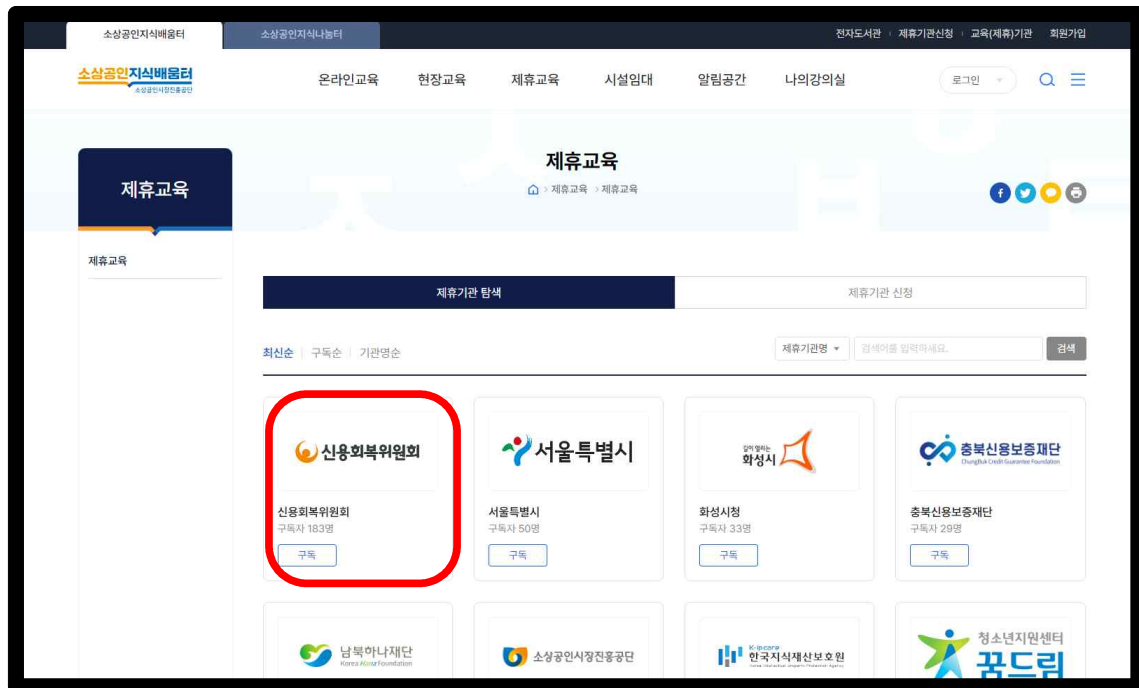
소상공인지식배움터 소상공인지식나눔터

전자도서관 | 제휴기관신청 | 교육(제휴)기관 회원가입

소상공인지식배움터
소상공인시장진흥공단

온라인교육 현장교육 제휴교육 시설임대 알림공간 나의강의실

로그인

제휴교육

제휴교육

제휴교육 > 제휴교육

제휴교육

제휴기관 탐색

제휴기관 신청

최신순 | 구독순 | 기관명순

제휴기관명 ▾ 검색어를 입력하세요. 검색

신용회복위원회
신용회복위원회
구독자 183명
구독

서울특별시
서울특별시
구독자 50명
구독

같이 행복한 화성시
화성시청
구독자 33명
구독

충북신용보증재단
ChungBuk Credit Guarantee Foundation
충북신용보증재단
구독자 29명
구독

남북하나재단
Korea Hana Foundation

소상공인시장진흥공단

K-ip-care
한국지식재산보호원

청소년지원센터
꿈드림